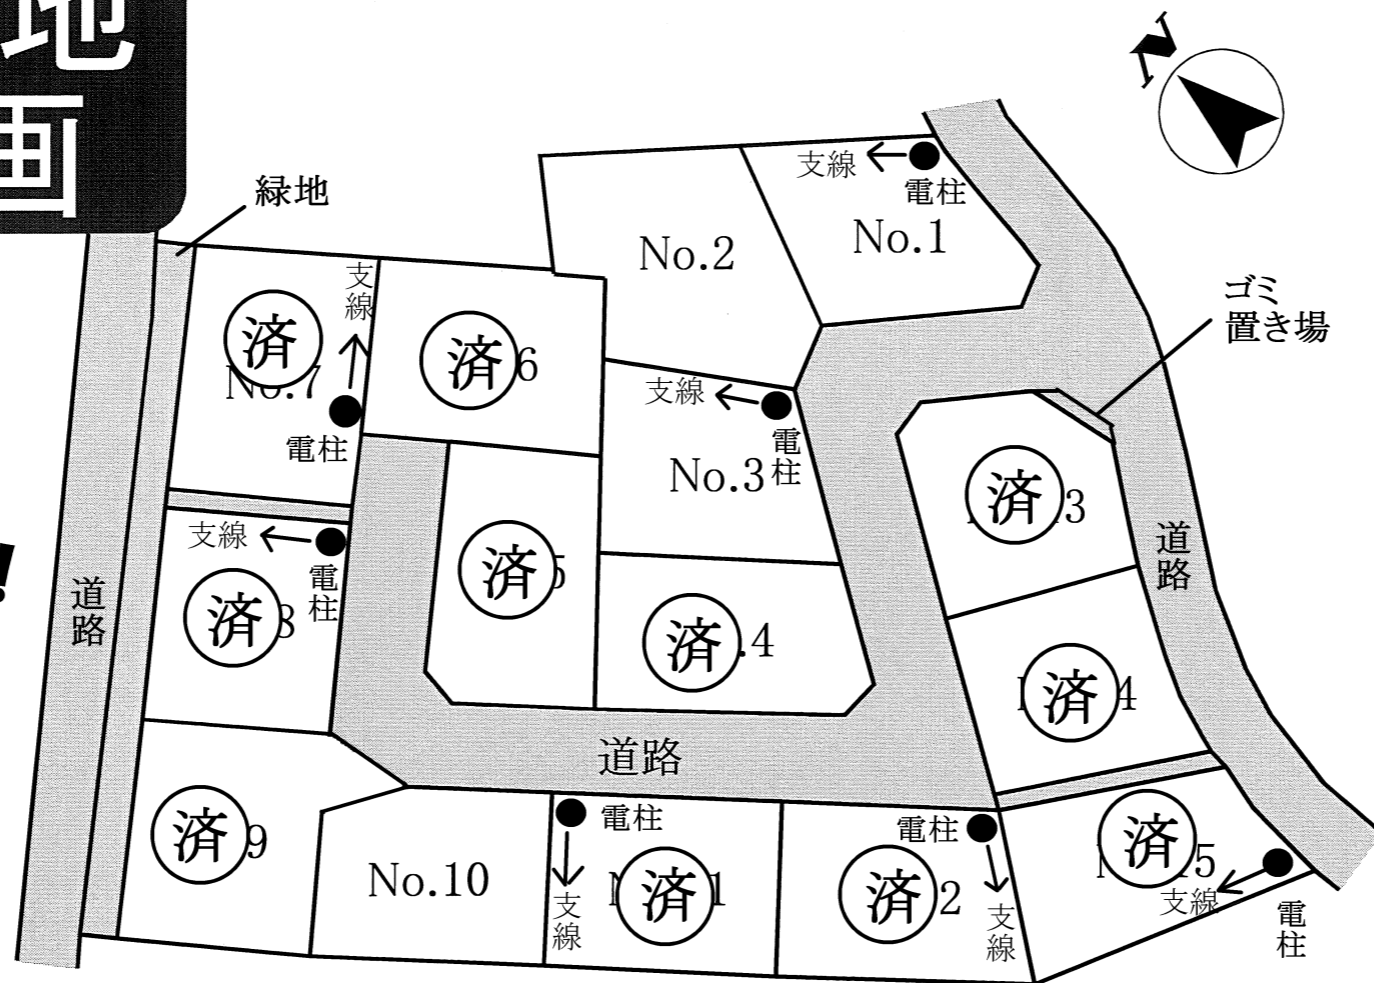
地
画

緑地

N

支線
電柱
No.1

No.2

ゴミ
置き場

済
No.7
支線
電柱

済 6

支線
電柱
No.3

済 3

道路

支線
電柱
済 8

済 5

済 .4

済 4

道路

道路

済 9

No.10

電柱
支線
済 1

電柱
済 2
支線

済 15
支線
電柱